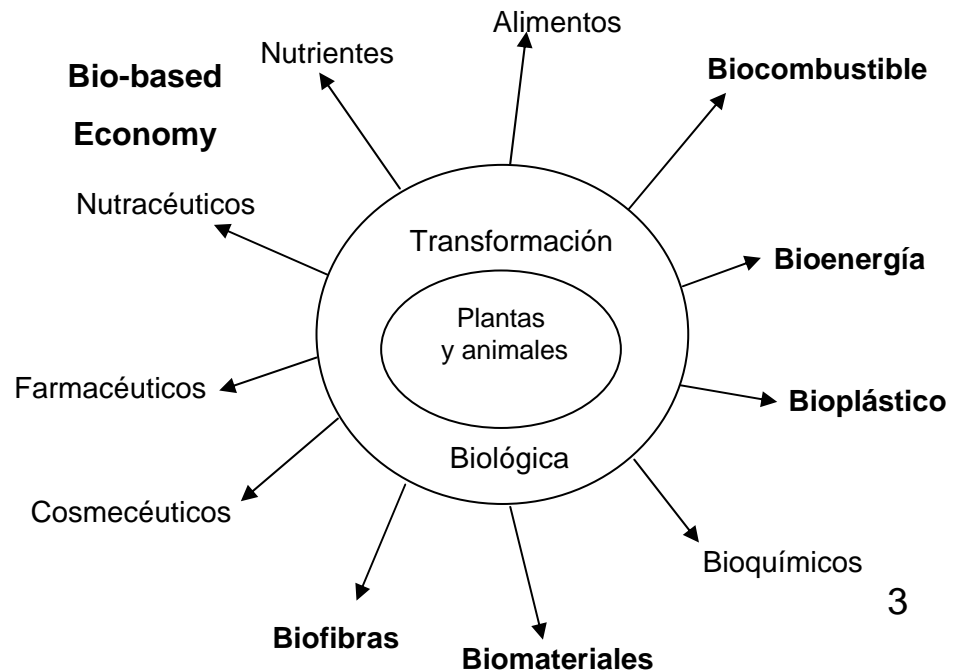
Bio-based Economy

Alimentos

Nutrientes

Biocombustible

Nutracéuticos

Transformación

Bioenergía

Plantas y animales

Farmacéuticos

Bioplástico

Biológica

Cosmecéuticos

Bioquímicos

3

Biofibras

Biomateriales